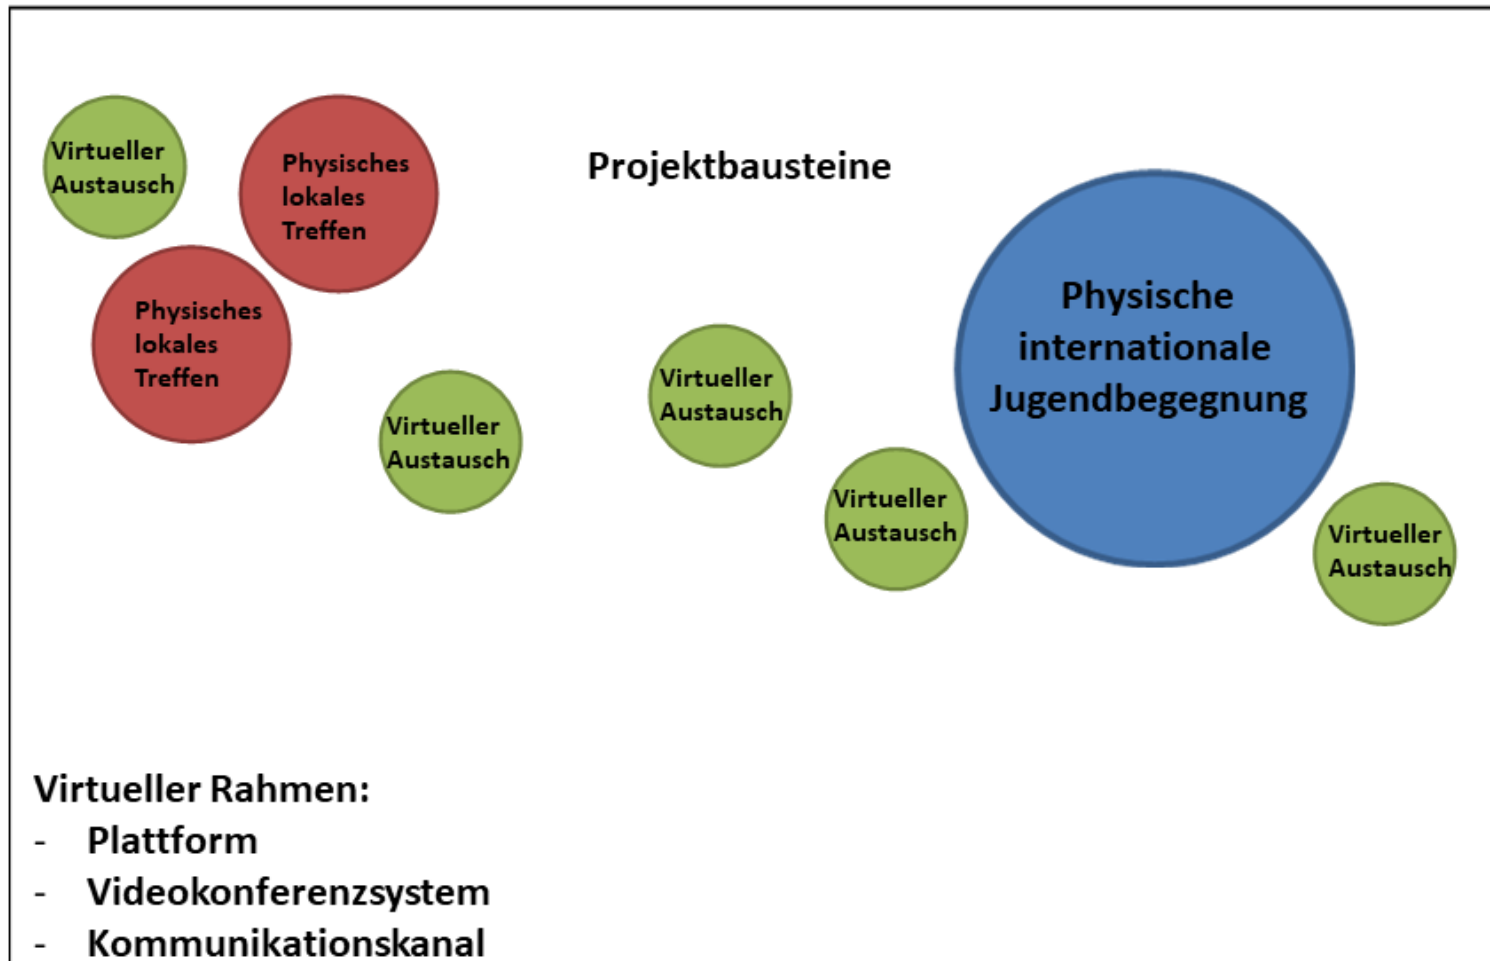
Virtueller Austausch

Physisches lokales Treffen

Projektbausteine

Physisches lokales Treffen

Virtueller Austausch

Virtueller Austausch

Physische internationale Jugendbegegnung

Virtueller Austausch

Virtueller Austausch

Virtueller Rahmen:
- Plattform
- Videokonferenzsystem
- Kommunikationskanal